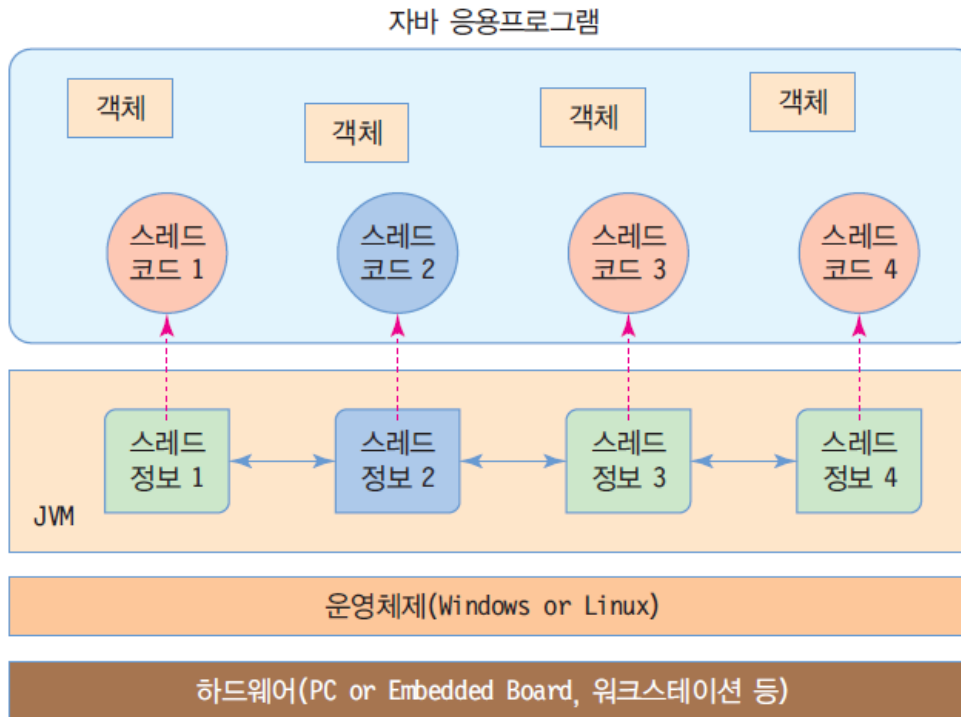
자바 응용프로그램

객체

객체

객체

객체

스레드 코드 1

스레드 코드 2

스레드 코드 3

스레드 코드 4

스레드 정보 1

스레드 정보 2

스레드 정보 3

스레드 정보 4

JVM

운영체제(Windows or Linux)

하드웨어(PC or Embedded Board, 워크스테이션 등)